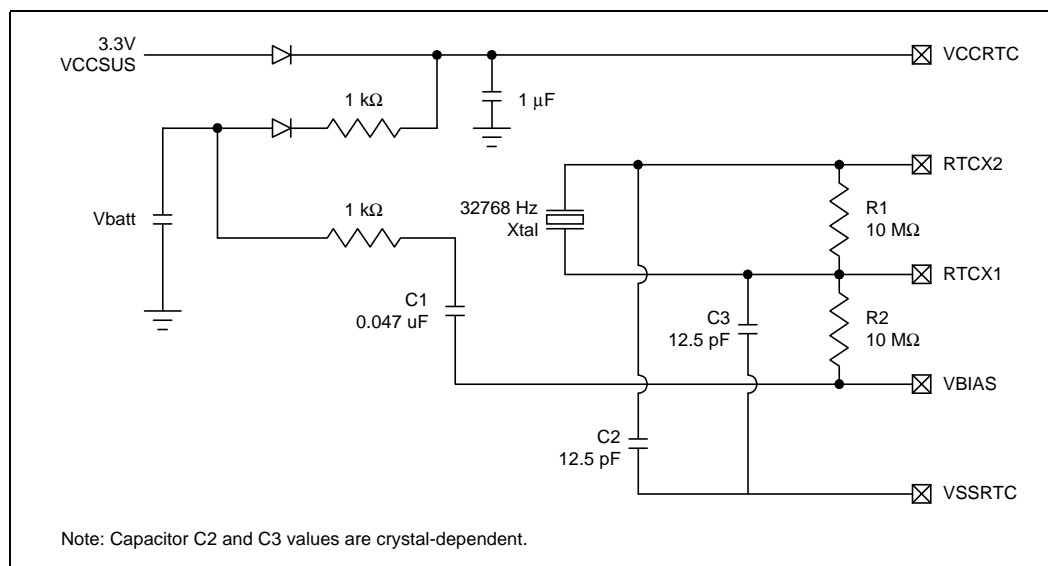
3.3V
VCCSUS

VCCRTC

1 kΩ

1 µF

RTCX2

Vbatt

32768 Hz
Xtal

R1
10 MΩ

1 kΩ

RTCX1

C1
0.047 uF

C3
12.5 pF

R2
10 MΩ

VBIAS

C2
12.5 pF

VSSRTC

Note: Capacitor C2 and C3 values are crystal-dependent.